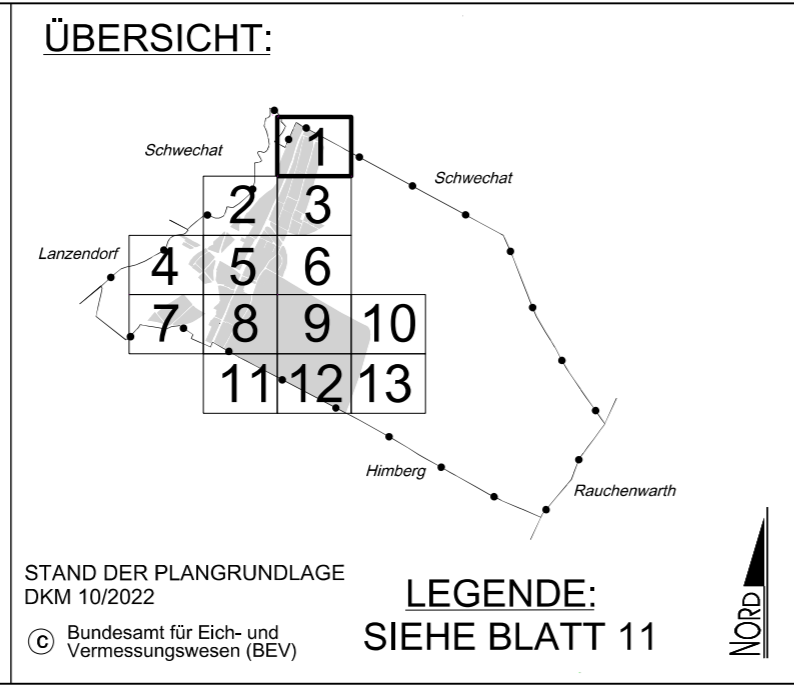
ÜBERSICHT:

Schwechat
1
Schwechat
2 3
Lanzendorf
4 5 6
7 8 9 10
11 12 13
Himberg
Rauchenwarth

STAND DER PLANGRUNDLAGE
DKM 10/2022

© Bundesamt für Eich- und Vermessungswesen (BEV)

LEGENDE:
SIEHE BLATT 11

NORD